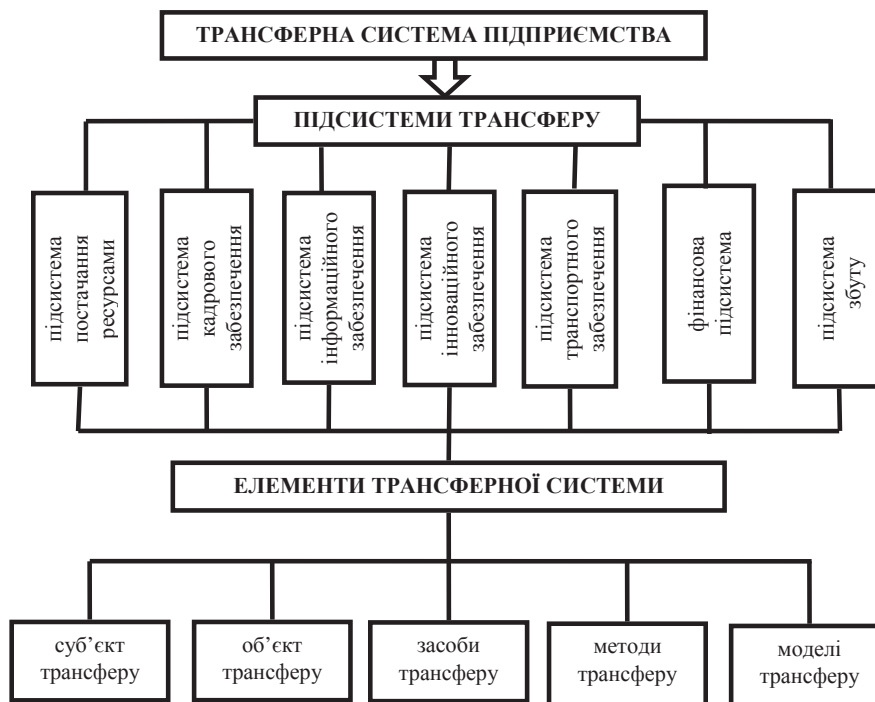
ТРАНСФЕРНА СИСТЕМА ПІДПРИЄМСТВА

ПІДСИСТЕМИ ТРАНСФЕРУ

підсистема постачання ресурсами

підсистема кадрового забезпечення

підсистема інформаційного забезпечення

підсистема інноваційного забезпечення

підсистема транспортного забезпечення

фінансова підсистема

підсистема збуту

ЕЛЕМЕНТИ ТРАНСФЕРНОЇ СИСТЕМИ

суб'єкт трансферу

об'єкт трансферу

засоби трансферу

методи трансферу

моделі трансферу